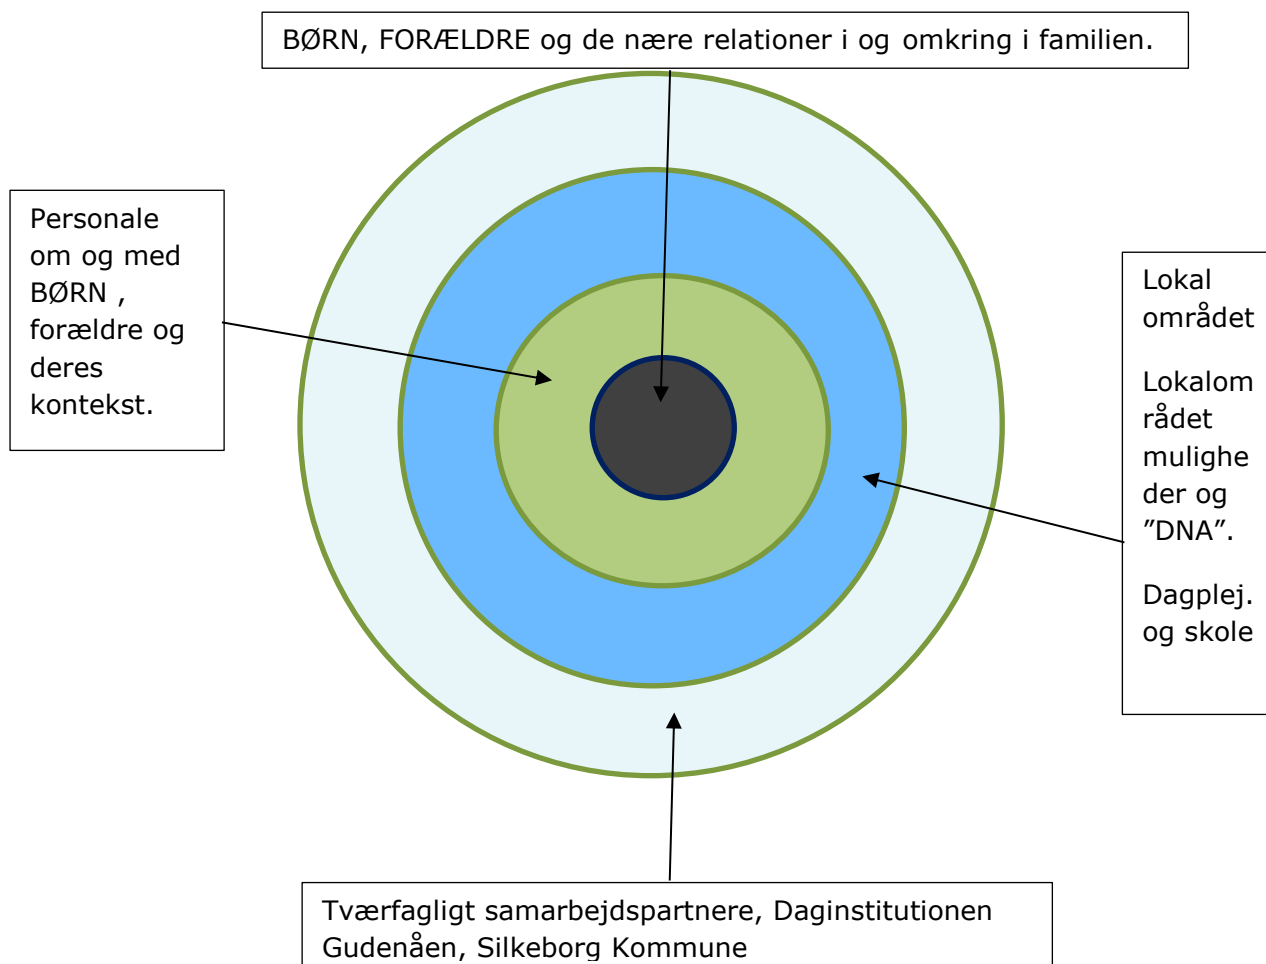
BØRN, FORÆLDRE og de nære relationer i og omkring i familien.

Personale om og med BØRN , forældre og deres kontekst.

Lokal området

Lokalområdet muligheder og "DNA".

Dagplej. og skole

Tværfagligt samarbejdspartnere, Daginstitutionen Gudenåen, Silkeborg Kommune